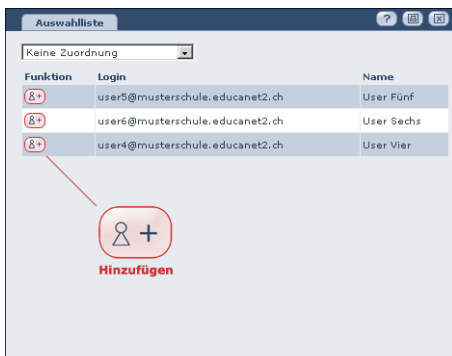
Auswahlliste

Keine Zuordnung

| Funktion | Login | Name |
|---|---|---|
| | user5@musterschule.educanet2.ch | User Fünf |
| | user6@musterschule.educanet2.ch | User Sechs |
| | user4@musterschule.educanet2.ch | User Vier |

Hinzufügen